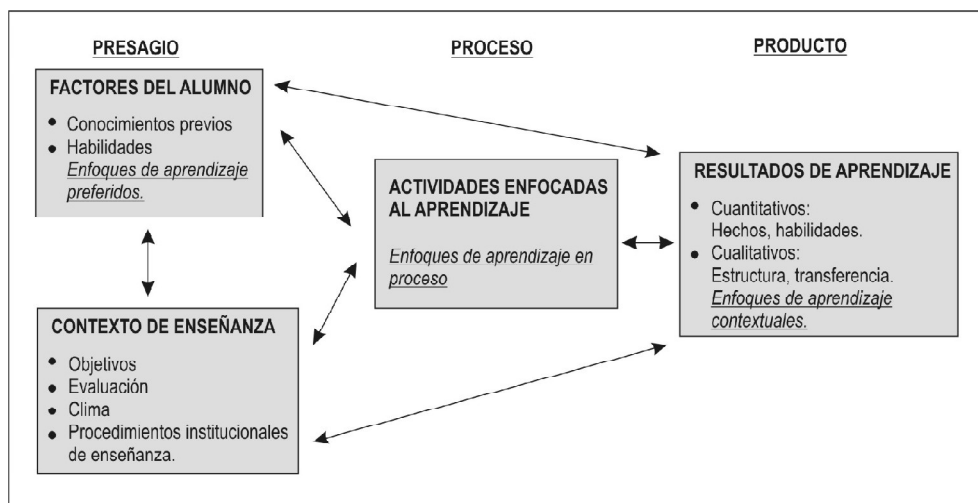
PRESAGIO

PROCESO

PRODUCTO

FACTORES DEL ALUMNO

• Conocimientos previos
• Habilidades
*Enfoques de aprendizaje preferidos.*

CONTEXTO DE ENSEÑANZA

• Objetivos
• Evaluación
• Clima
• Procedimientos institucionales de enseñanza.

ACTIVIDADES ENFOCADAS AL APRENDIZAJE

*Enfoques de aprendizaje en proceso*

RESULTADOS DE APRENDIZAJE

• Cuantitativos:
Hechos, habilidades.
• Cualitativos:
Estructura, transferencia.
*Enfoques de aprendizaje contextuales.*